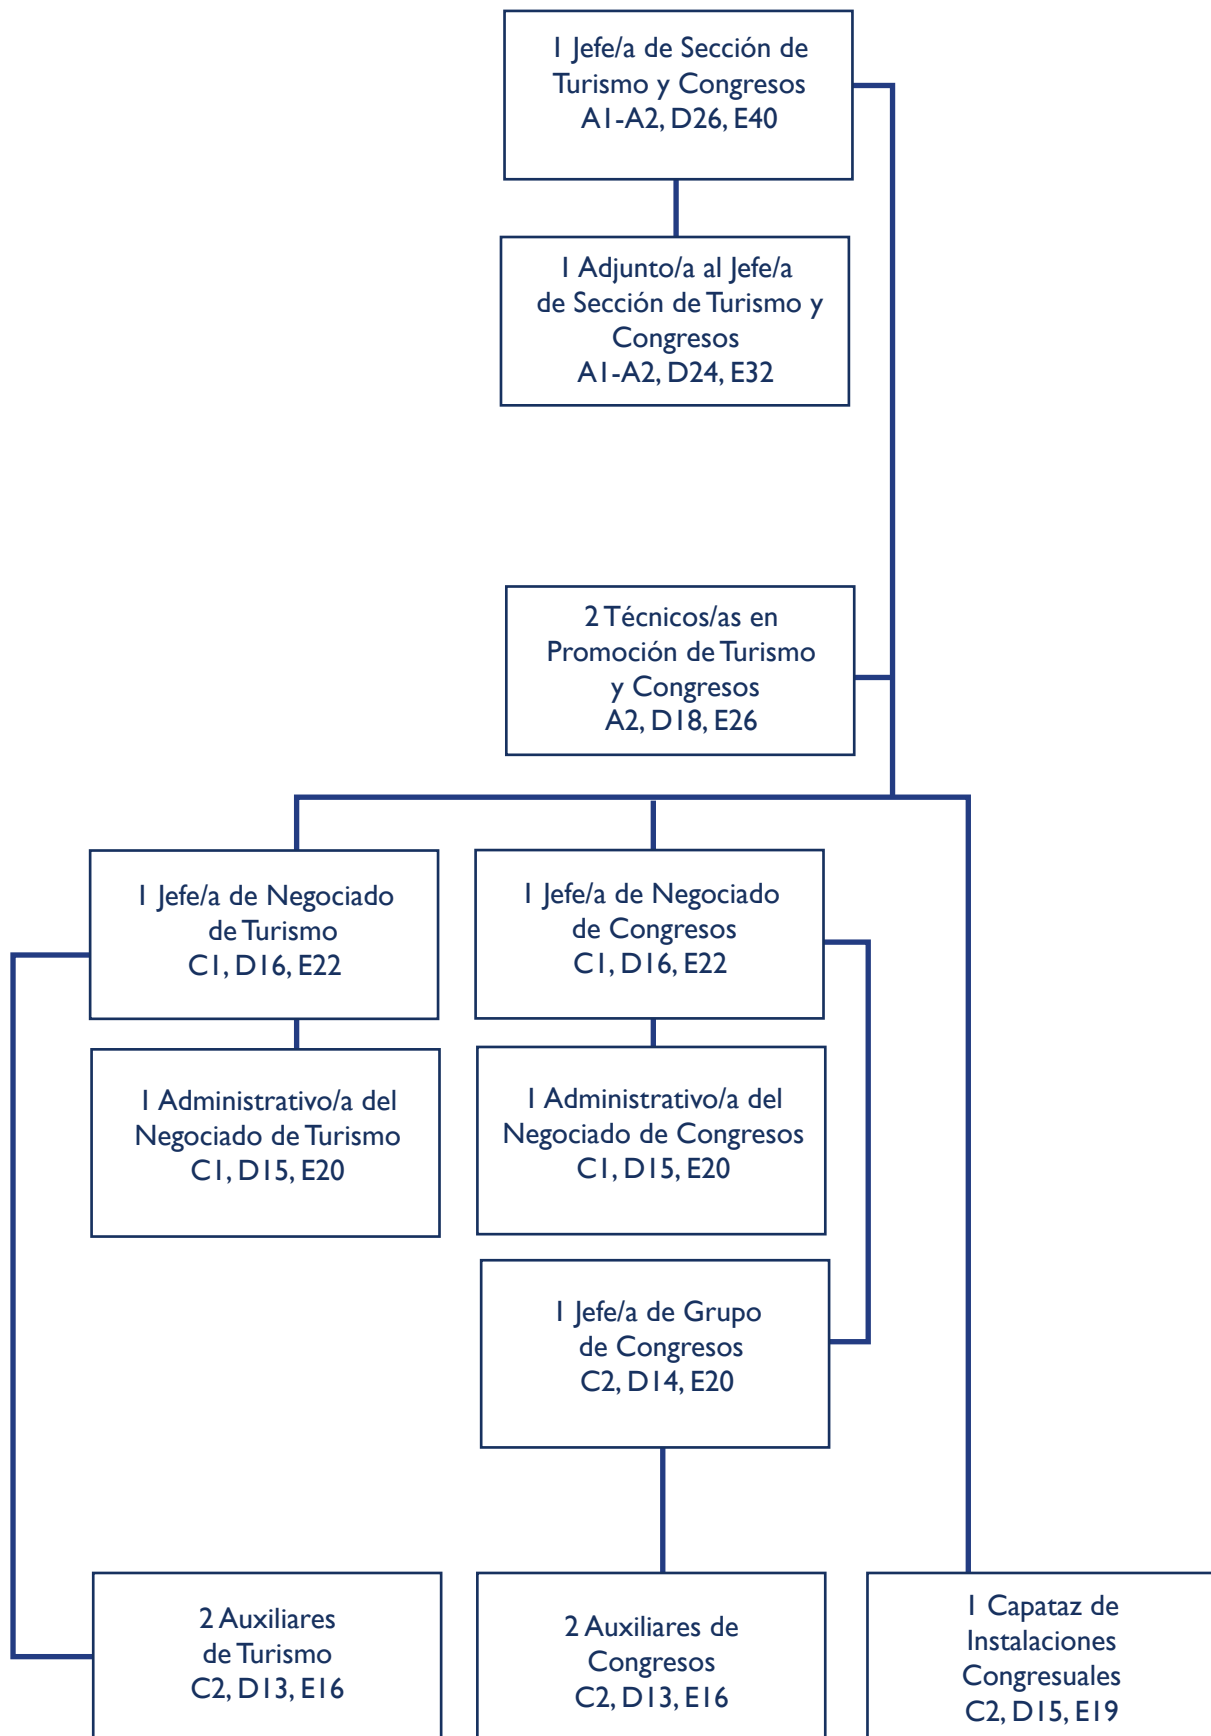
1 Jefe/a de Sección de Turismo y Congresos A1-A2, D26, E40

1 Adjunto/a al Jefe/a de Sección de Turismo y Congresos A1-A2, D24, E32

2 Técnicos/as en Promoción de Turismo y Congresos A2, D18, E26

1 Jefe/a de Negociado de Turismo C1, D16, E22

1 Jefe/a de Negociado de Congresos C1, D16, E22

1 Administrativo/a del Negociado de Turismo C1, D15, E20

1 Administrativo/a del Negociado de Congresos C1, D15, E20

1 Jefe/a de Grupo de Congresos C2, D14, E20

2 Auxiliares de Turismo C2, D13, E16

2 Auxiliares de Congresos C2, D13, E16

1 Capataz de Instalaciones Congresuales C2, D15, E19